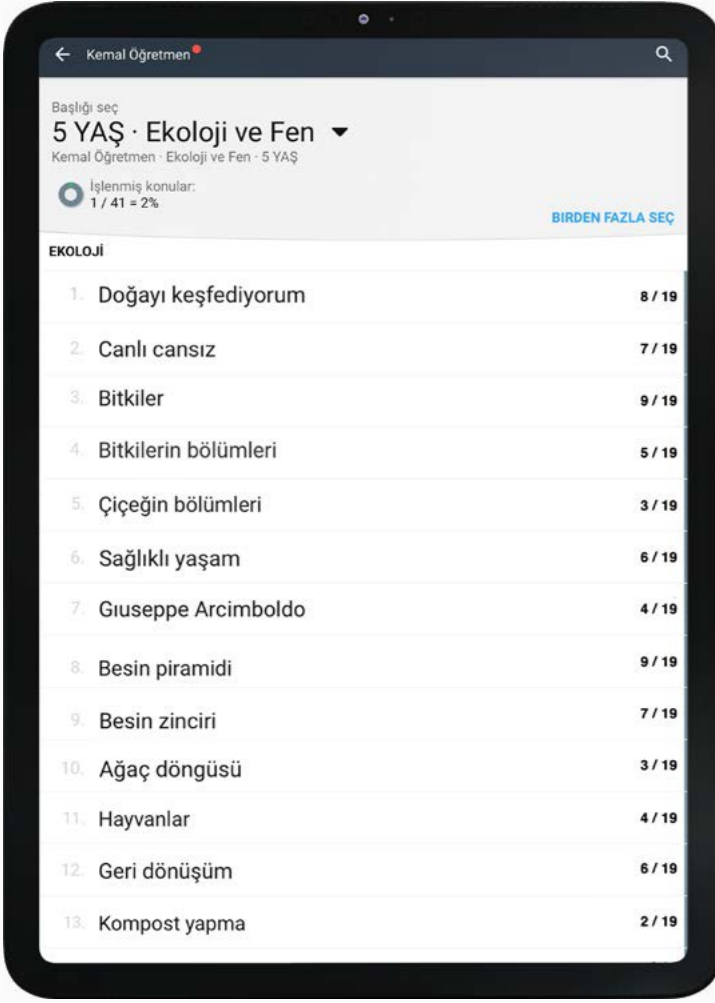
Kemal Öğretmen

Başlığı seç
5 YAŞ · Ekoloji ve Fen
Kemal Öğretmen · Ekoloji ve Fen · 5 YAŞ

İşlenmiş konular:
1 / 41 = 2%

BIRDEN FAZLA SEÇ

EKOLOJİ

1. Doğayı keşfediyorum 8 / 19
2. Canlı cansız 7 / 19
3. Bitkiler 9 / 19
4. Bitkilerin bölümleri 5 / 19
5. Çiçeğin bölümleri 3 / 19
6. Sağlıklı yaşam 6 / 19
7. Gıuseppe Arcimboldo 4 / 19
8. Besin piramidi 9 / 19
9. Besin zinciri 7 / 19
10. Ağaç döngüsü 3 / 19
11. Hayvanlar 4 / 19
12. Geri dönüşüm 6 / 19
13. Kompost yapma 2 / 19